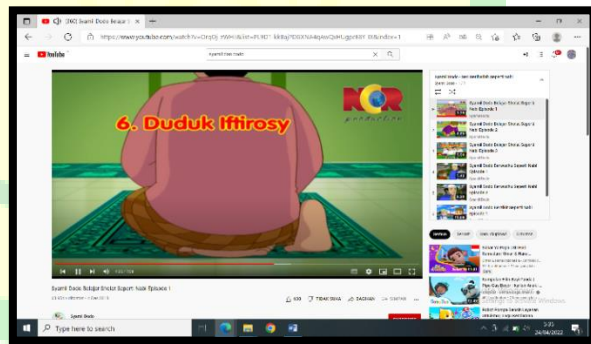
(160) Syamil Dodo Belajar Sholat
https://www.youtube.com/watch?v=OrqOj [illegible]
YouTube
syamil dodo shalat
6. Duduk Iftirosy
NCR
Syamil Dodo Belajar Sholat Seperti Nabi Episode 1
Syamil Dodo Belajar Sholat Seperti Nabi Episode 1
Syamil Dodo Belajar Sholat Seperti Nabi Episode 2
Syamil Dodo Belajar Sholat Seperti Nabi Episode 3
Syamil Dodo Bersama Sayyid Nabi Episode 1
Syamil Dodo Bersama Sayyid Nabi Episode 2
Syamil Dodo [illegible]
Activate Windows
Type here to search
24/08/2022